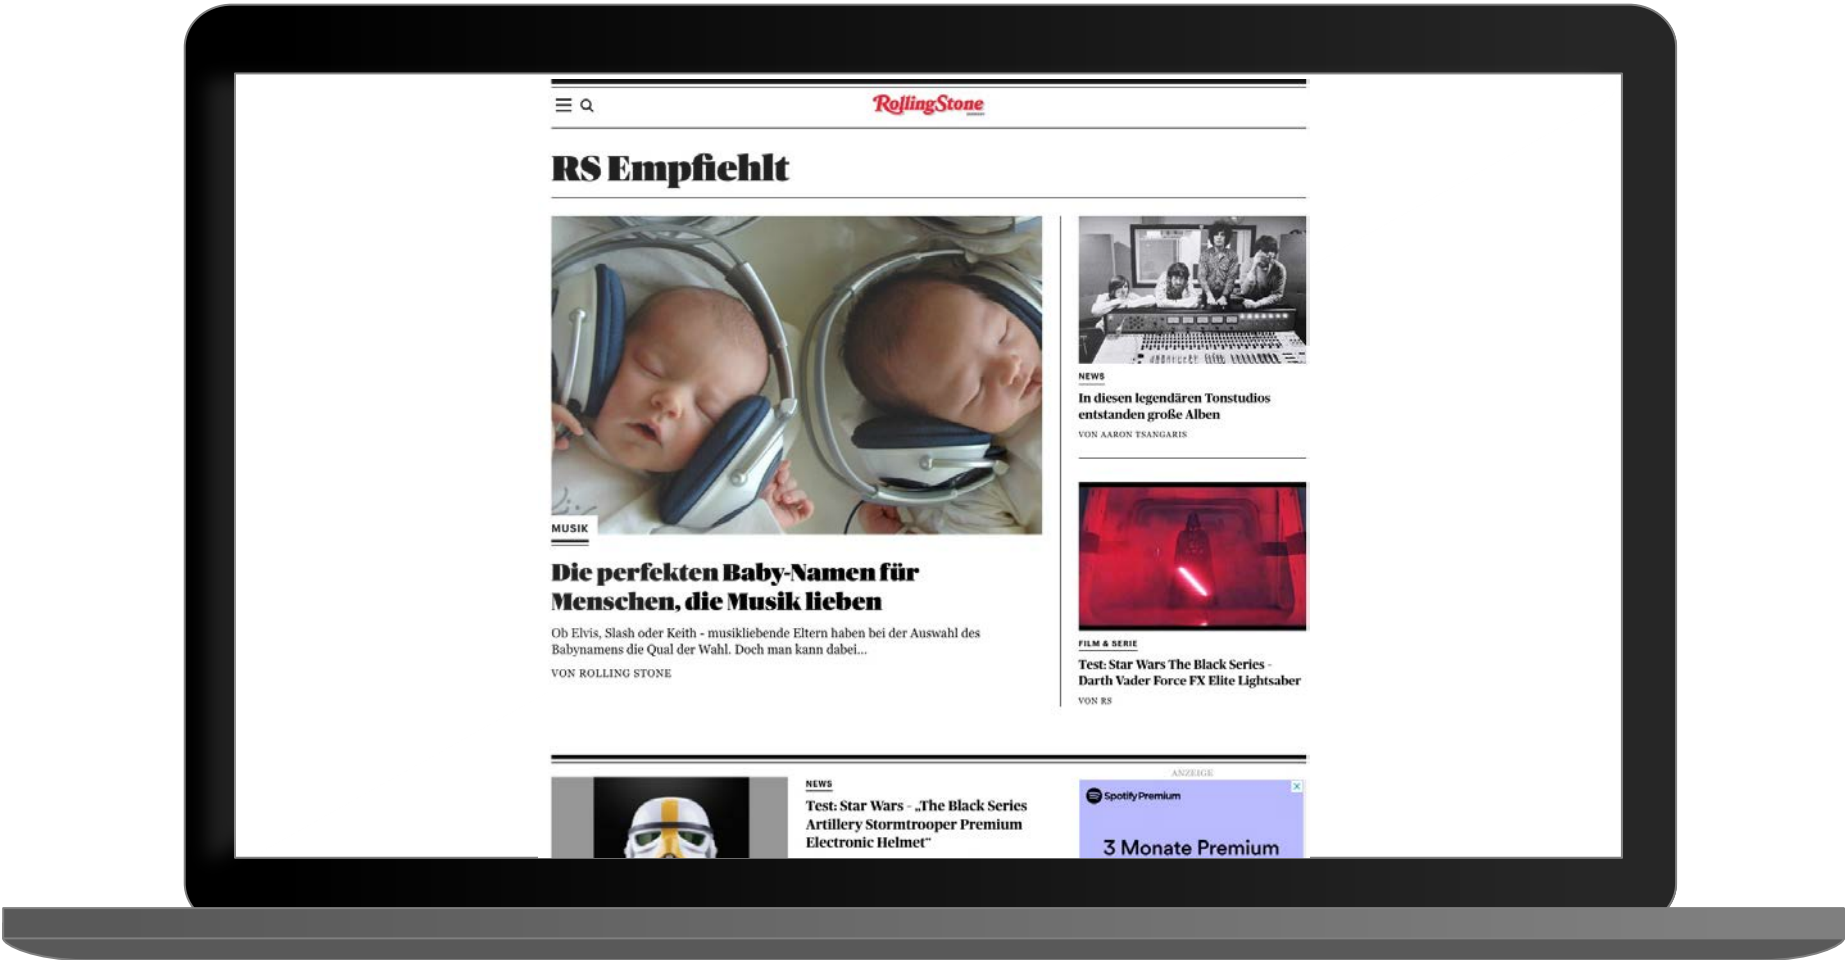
RollingStone

RS Empfiehlt

MUSIK

Die perfekten Baby-Namen für Menschen, die Musik lieben

Ob Elvis, Slash oder Keith - musikliebende Eltern haben bei der Auswahl des Babynamens die Qual der Wahl. Doch man kann dabei...

VON ROLLING STONE

NEWS

In diesen legendären Tonstudios entstanden große Alben

VON AARON TSANGARIS

FILM & SERIE

Test: Star Wars The Black Series - Darth Vader Force FX Elite Lightsaber

VON RS

NEWS

Test: Star Wars - „The Black Series Artillery Stormtrooper Premium Electronic Helmet“

ANZEIGE

Spotify Premium

3 Monate Premium